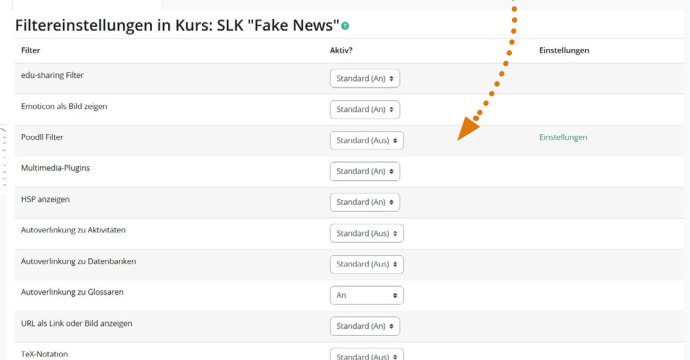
Filtereinstellungen in Kurs: SLK "Fake News"

| Filter | Aktiv? | Einstellungen |
|---|---|---|
| edu-sharing Filter | Standard (An) | |
| Emoticon als Bild zeigen | Standard (An) | |
| PoodlI Filter | Standard (Aus) | Einstellungen |
| Multimedia-Plugins | Standard (An) | |
| H5P anzeigen | Standard (An) | |
| Autoverlinkung zu Aktivitaten | Standard (Aus) | |
| Autoverlinkung zu Datenbanken | Standard (Aus) | |
| Autoverlinkung zu Glossaren | An | |
| URL als Link oder Bild anzeigen | Standard (An) | |
| TeX-Notation | Standard (Aus) | |